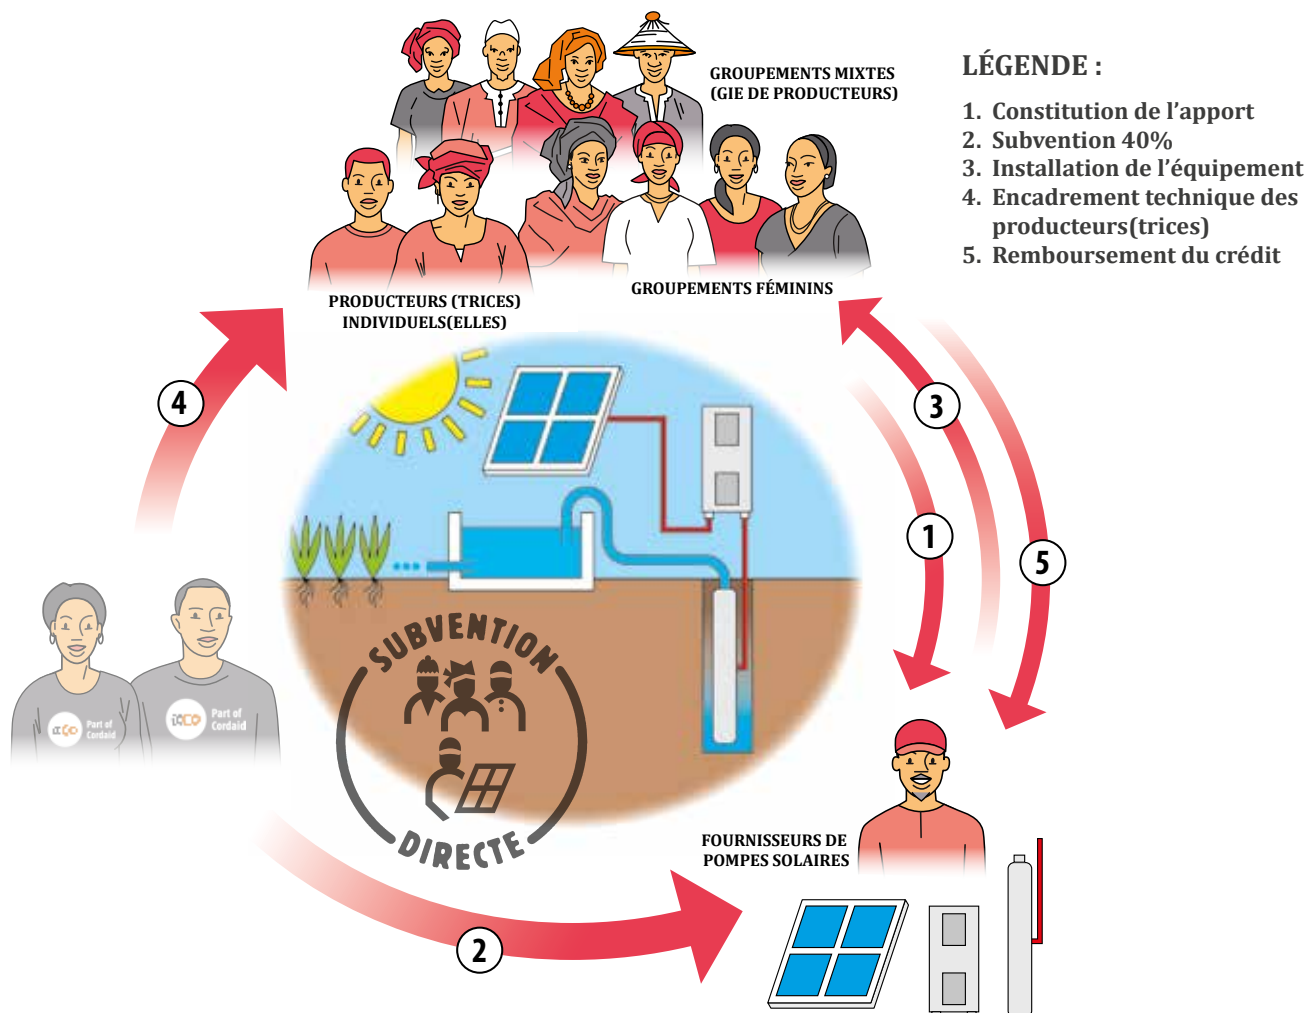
GROUPEMENTS MIXTES
(GIE DE PRODUCTEURS)

LÉGENDE :

1. Constitution de l'apport
2. Subvention 40%
3. Installation de l'équipement
4. Encadrement technique des producteurs(trices)
5. Remboursement du crédit

PRODUCTEURS (TRICES)
INDIVIDUELS(ELLES)

GROUPEMENTS FÉMININS

4

3

1

5

SUBVENTION

DIRECTE

ICCO Part of Cordaid

ICCO Part of Cordaid

FOURNISSEURS DE
POMPES SOLAIRES

2